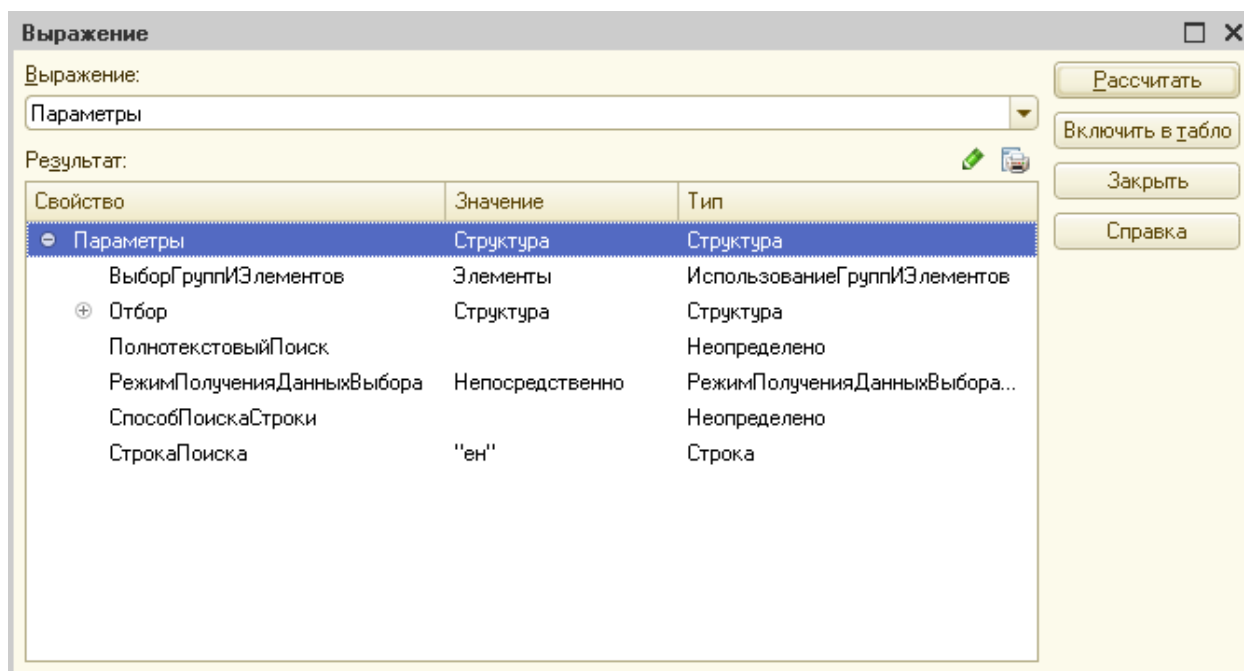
Выражение

Выражение:

Параметры

Результат:

| Свойство | Значение | Тип |
|---|---|---|
| Параметры | Структура | Структура |
| ВыборГруппИЭлементов | Элементы | ИспользованиеГруппИЭлементов |
| Отбор | Структура | Структура |
| ПолнотекстовыйПоиск | | Неопределено |
| РежимПолученияДанныхВыбора | Непосредственно | РежимПолученияДанныхВыбора... |
| СпособПоискаСтроки | | Неопределено |
| СтрокаПоиска | "ен" | Строка |

Рассчитать

Включить в табло

Закрыть

Справка